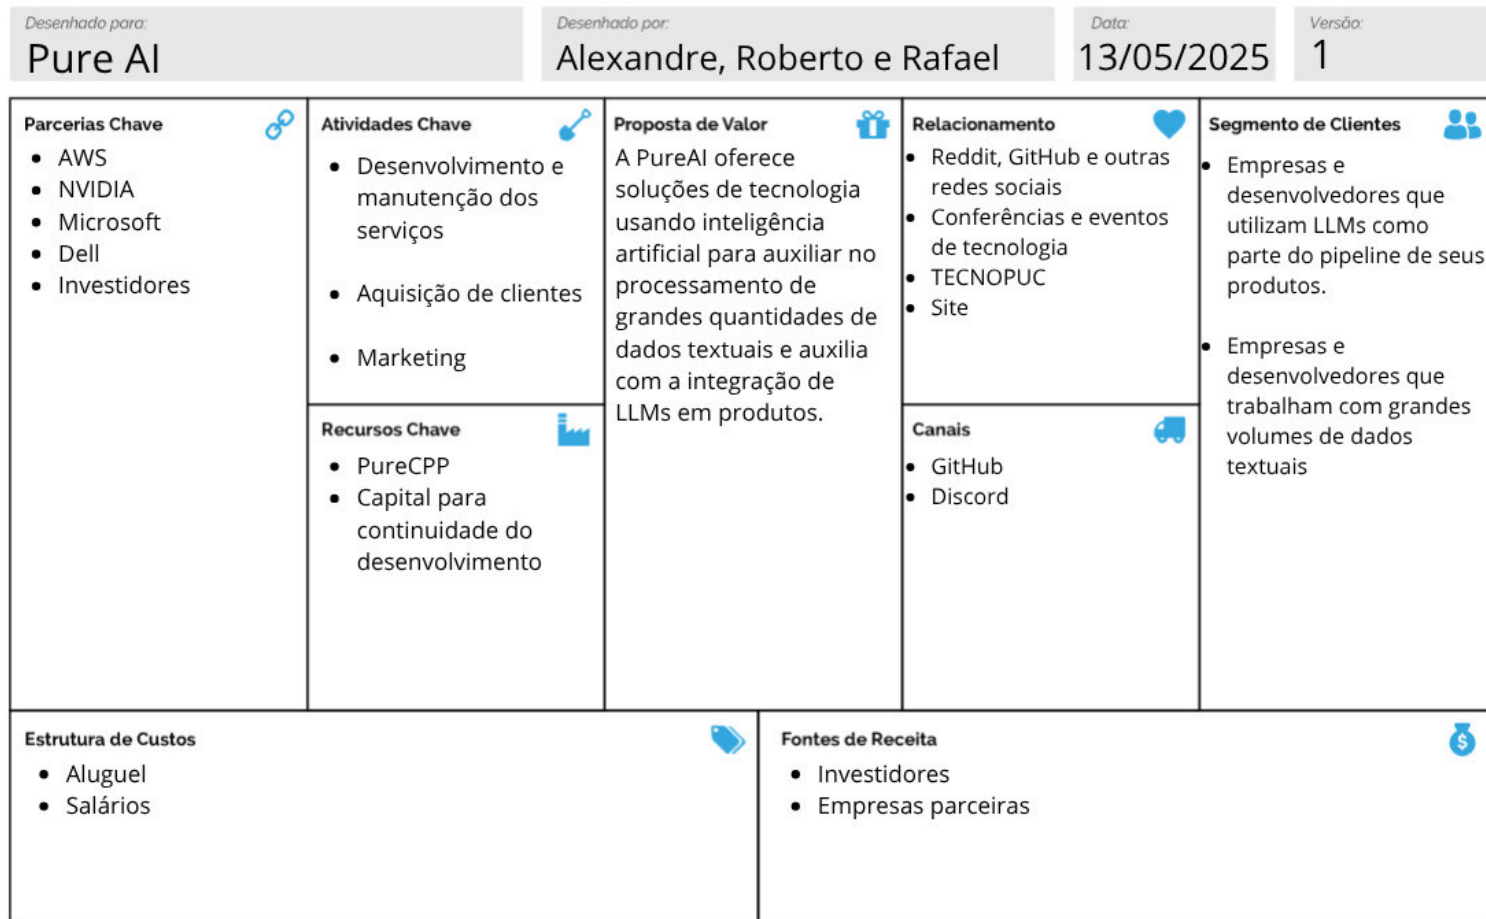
Desenhado para:
Pure AI

Desenhado por:
Alexandre, Roberto e Rafael

Data:
13/05/2025

Versão:
1

Parcerias Chave
- AWS
- NVIDIA
- Microsoft
- Dell
- Investidores

Atividades Chave
- Desenvolvimento e manutenção dos serviços
- Aquisição de clientes
- Marketing

Recursos Chave
- PureCPP
- Capital para continuidade do desenvolvimento

Proposta de Valor
A PureAI oferece soluções de tecnologia usando inteligência artificial para auxiliar no processamento de grandes quantidades de dados textuais e auxilia com a integração de LLMs em produtos.

Relacionamento
- Reddit, GitHub e outras redes sociais
- Conferências e eventos de tecnologia
- TECNOPUC
- Site

Canais
- GitHub
- Discord

Segmento de Clientes
- Empresas e desenvolvedores que utilizam LLMs como parte do pipeline de seus produtos.
- Empresas e desenvolvedores que trabalham com grandes volumes de dados textuais

Estrutura de Custos
- Aluguel
- Salários

Fontes de Receita
- Investidores
- Empresas parceiras